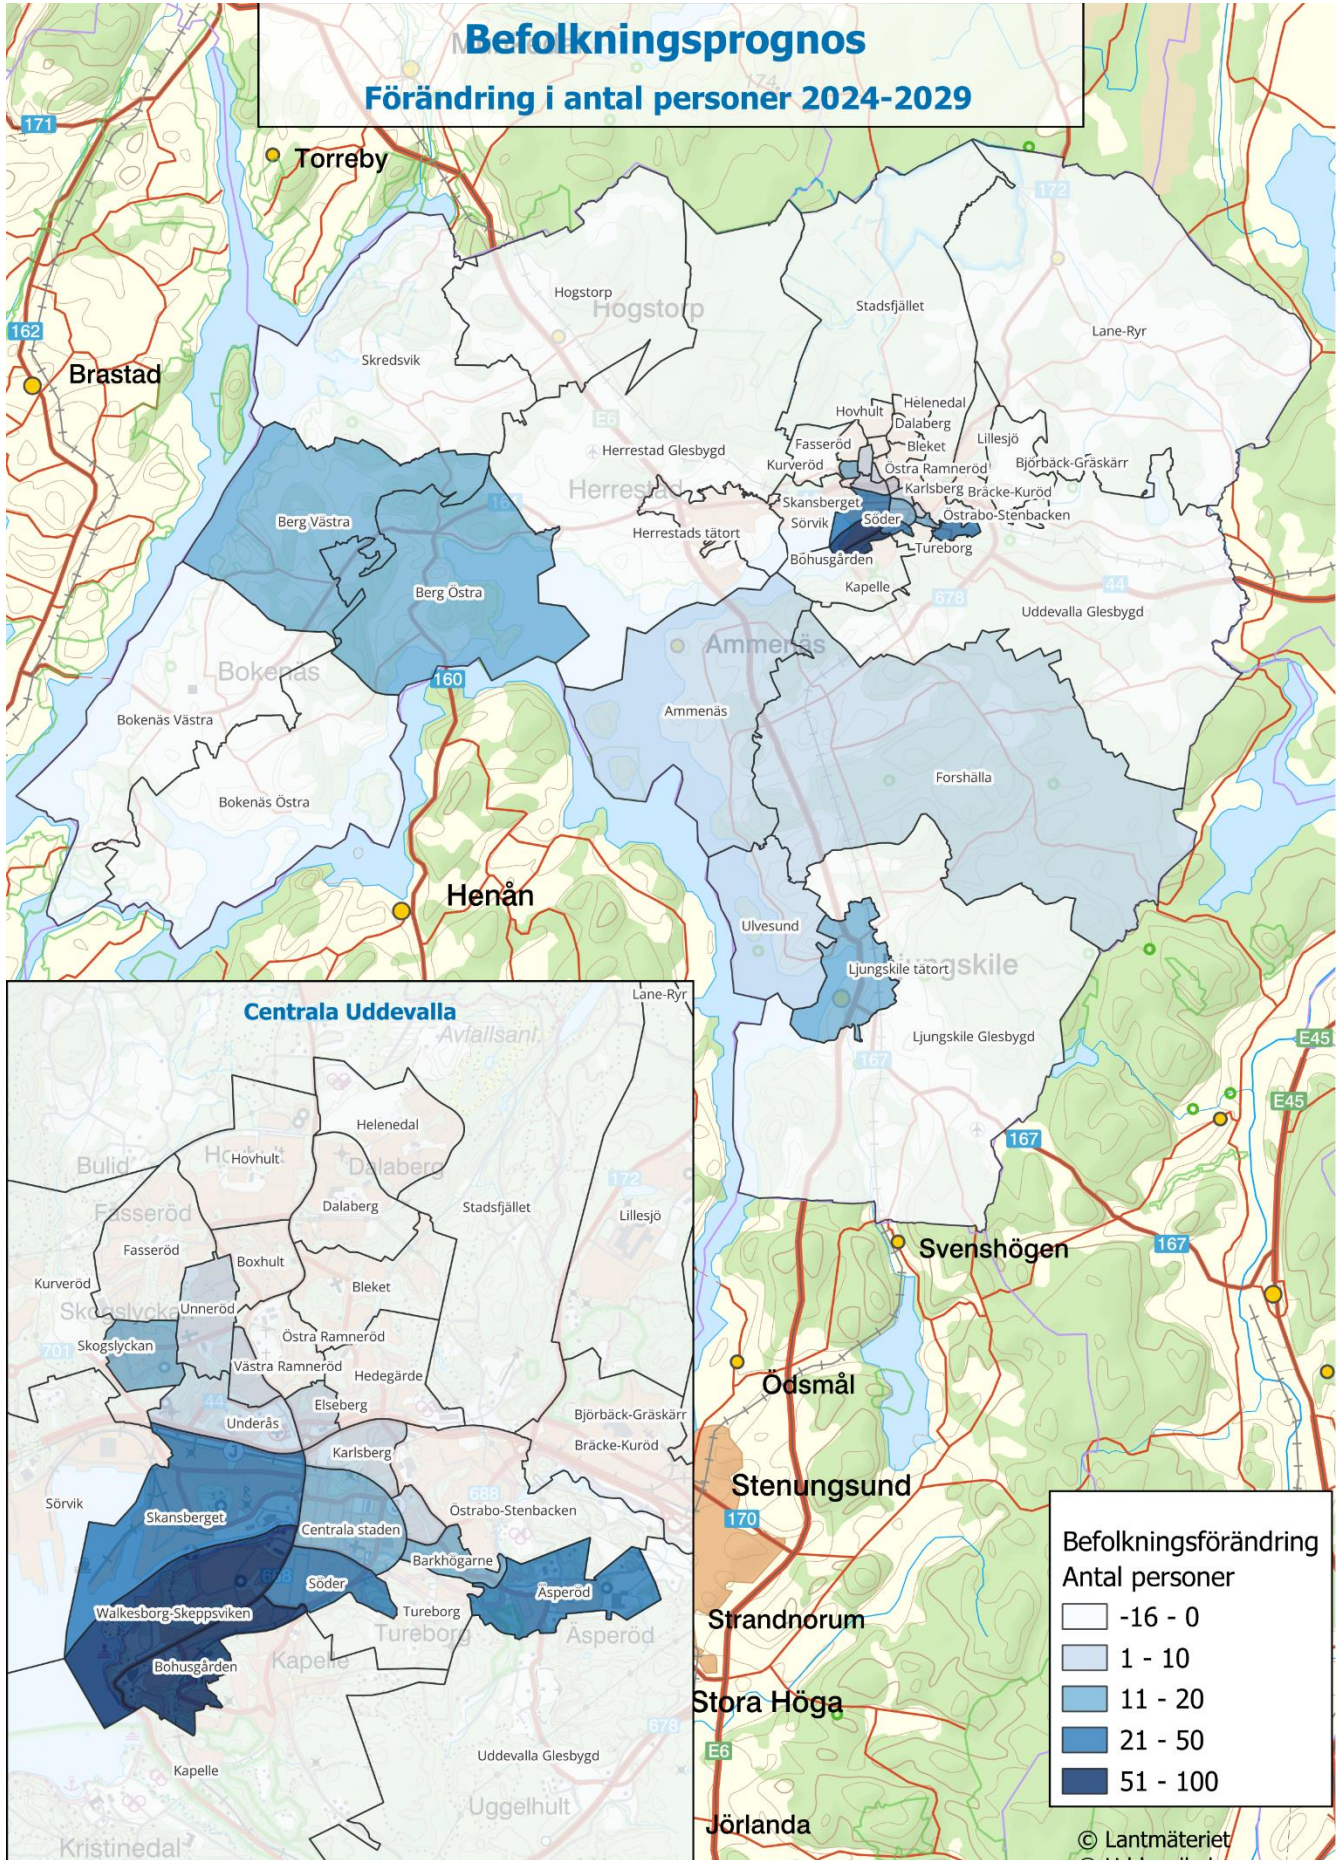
Befolkningsprognos
Förändring i antal personer 2024-2029

171
Torreby
162
Brastad
Hogstorp
Hogstorp
Skredsvik
Stadsfjället
Lane-Ryr
172
E6
Herrestad Glesbygd
Herrestad
Hovhult
Helenedal
Dalaberg
Fasseröd
Bleket
Lillesjö
Kurveröd
Östra Ramneröd
Björbäck-Gräskärr
Karlsberg
Bräcke-Kuröd
Skansberget
Sörvik
Söder
Östrabo-Stenbacken
Herrestads tätort
Bohusgården
Tureborg
Kapelle
44
678
Uddevalla Glesbygd
Berg Västra
Berg Östra
Bokenäs
160
Ammenäs
Ammenäs
Bokenäs Västra
Forshälla
Bokenäs Östra
Henån
Ulvesund
Ljungskile tätort
Ljungskile
Ljungskile Glesbygd
167
E45
E45
167
167
Svenshögen
Ödsmål
Stenungsund
170
Strandnorum
Stora Höga
E6
Jörlanda

Centrala Uddevalla
Lane-Ryr
Avfallsanl.
Helenedal
Bulid
Hovhult
Dalaberg
Dalaberg
Stadsfjället
172
Lillesjö
Fasseröd
Fasseröd
Boxhult
Kurveröd
Bleket
Skogslyckan
Unneröd
Skogslyckan
Östra Ramneröd
701
Västra Ramneröd
Hedegärde
44
Elseberg
Underås
Björbäck-Gräskärr
Karlsberg
Bräcke-Kuröd
688
Sörvik
Skansberget
Östrabo-Stenbacken
Centrala staden
Barkhögarne
Söder
Åsperöd
Walkesborg-Skeppsviken
Tureborg
Tureborg
Åsperöd
Bohusgården
Kapelle
678
Uddevalla Glesbygd
Kapelle
Uggelhult
Kristinedal

Befolkningsförändring
Antal personer
-16 - 0
1 - 10
11 - 20
21 - 50
51 - 100

© Lantmäteriet